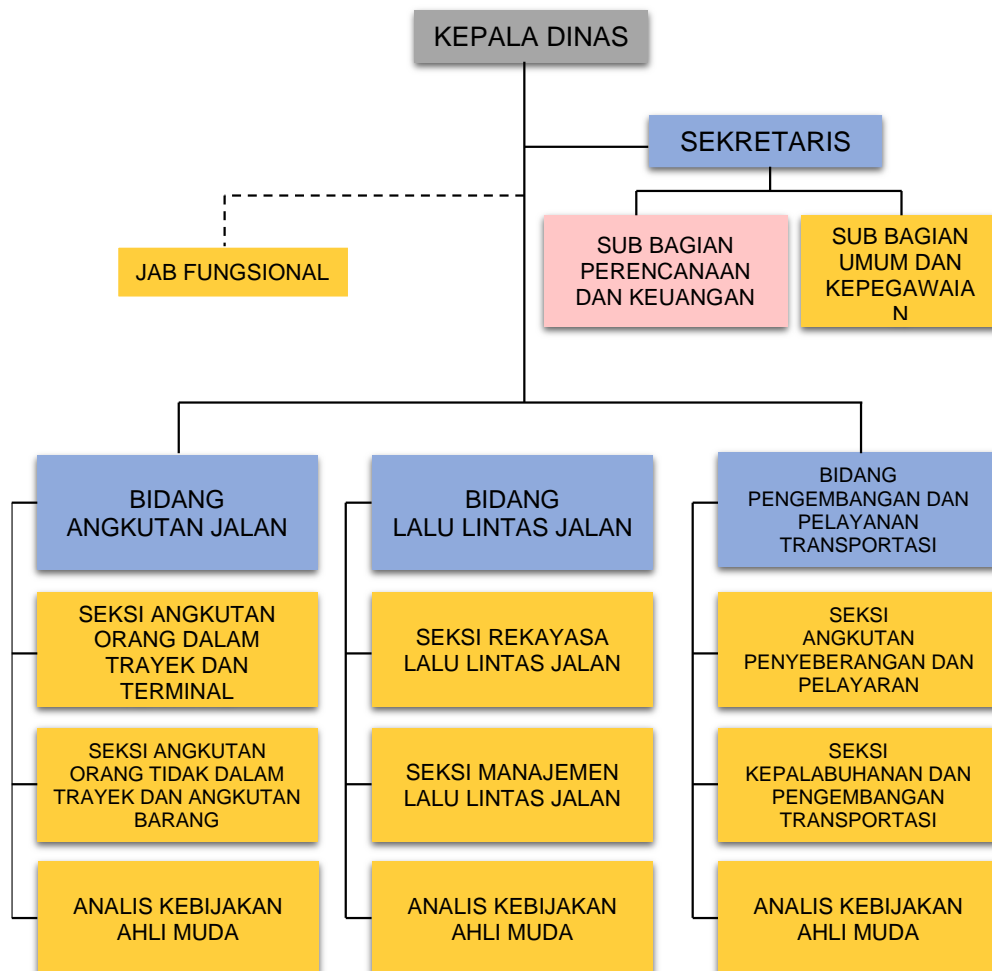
KEPALA DINAS

SEKRETARIS

JAB FUNGSIONAL

SUB BAGIAN PERENCANAAN DAN KEUANGAN

SUB BAGIAN UMUM DAN KEPEGAWAIA N

BIDANG ANGKUTAN JALAN

SEKSI ANGKUTAN ORANG DALAM TRAYEK DAN TERMINAL

SEKSI ANGKUTAN ORANG TIDAK DALAM TRAYEK DAN ANGKUTAN BARANG

ANALIS KEBIJAKAN AHLI MUDA

BIDANG LALU LINTAS JALAN

SEKSI REKAYASA LALU LINTAS JALAN

SEKSI MANAJEMEN LALU LINTAS JALAN

ANALIS KEBIJAKAN AHLI MUDA

BIDANG PENGEMBANGAN DAN PELAYANAN TRANSPORTASI

SEKSI ANGKUTAN PENYEBERANGAN DAN PELAYARAN

SEKSI KEPALABUHANAN DAN PENGEMBANGAN TRANSPORTASI

ANALIS KEBIJAKAN AHLI MUDA